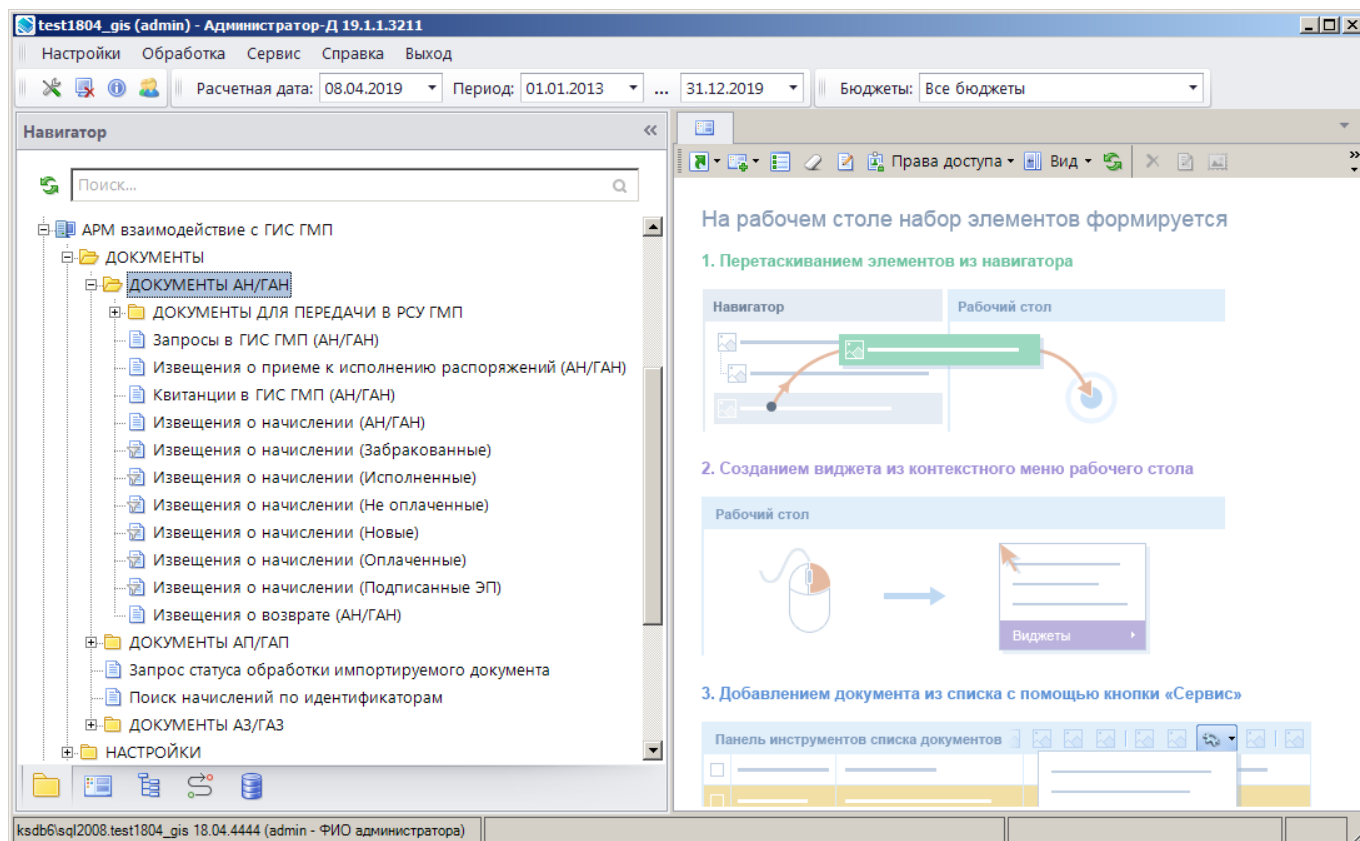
test1804_gis (admin) - Администратор-Д 19.1.1.3211

Настройки Обработка Сервис Справка Выход

Расчетная дата: 08.04.2019 Период: 01.01.2013 ... 31.12.2019 Бюджеты: Все бюджеты

Навигатор

Поиск...

АРМ взаимодействие с ГИС ГМП
ДОКУМЕНТЫ
ДОКУМЕНТЫ АН/ГАН
ДОКУМЕНТЫ ДЛЯ ПЕРЕДАЧИ В РСУ ГМП
Запросы в ГИС ГМП (АН/ГАН)
Извещения о приеме к исполнению распоряжений (АН/ГАН)
Квитанции в ГИС ГМП (АН/ГАН)
Извещения о начислении (АН/ГАН)
Извещения о начислении (Забракованные)
Извещения о начислении (Исполненные)
Извещения о начислении (Не оплаченные)
Извещения о начислении (Новые)
Извещения о начислении (Оплаченные)
Извещения о начислении (Подписанные ЭП)
Извещения о возврате (АН/ГАН)
ДОКУМЕНТЫ АП/ГАП
Запрос статуса обработки импортируемого документа
Поиск начислений по идентификаторам
ДОКУМЕНТЫ АЗ/ГАЗ
НАСТРОЙКИ

Права доступа Вид

На рабочем столе набор элементов формируется

1. Перетаскиванием элементов из навигатора

Навигатор Рабочий стол

2. Созданием виджета из контекстного меню рабочего стола

Рабочий стол

Виджеты

3. Добавлением документа из списка с помощью кнопки «Сервис»

Панель инструментов списка документов

ksdb6\sql2008.test1804_gis 18.04.4444 (admin - ФИО администратора)